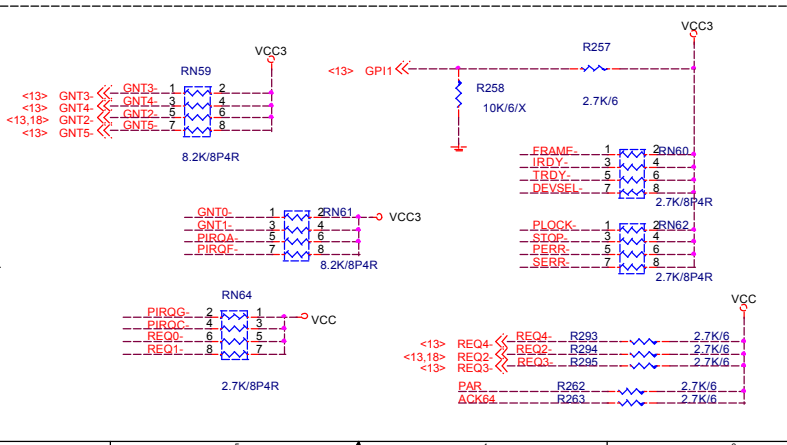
VCC3
RN59
<13> GNT3- GNT3- 1 2
<13> GNT4- GNT4- 3 4
<13,18> GNT2- GNT2- 5 6
<13> GNT5- GNT5- 7 8
8.2K/8P4R

<13> GPI1
R258
10K/6/X
R257
2.7K/6
VCC3

FRAME- 1 2 RN60
IRDY- 3 4
TRDY- 5 6
DEVSEL- 7 8
2.7K/8P4R

GNT0- 1 2 RN61
GNT1- 3 4
PIRQA- 5 6
PIRQF- 7 8
VCC3
8.2K/8P4R

PLOCK- 1 2 RN62
STOP- 3 4
PERR- 5 6
SERR- 7 8
2.7K/8P4R

RN64
PIRQG- 2 1
PIRQC- 4 3
REQ0- 6 5
REQ1- 8 7
VCC
2.7K/8P4R

VCC
<13> REQ4- REQ4- R293 2.7K/6
<13,18> REQ2- REQ2- R294 2.7K/6
<13> REQ3- REQ3- R295 2.7K/6
PAR R262 2.7K/6
ACK64 R263 2.7K/6